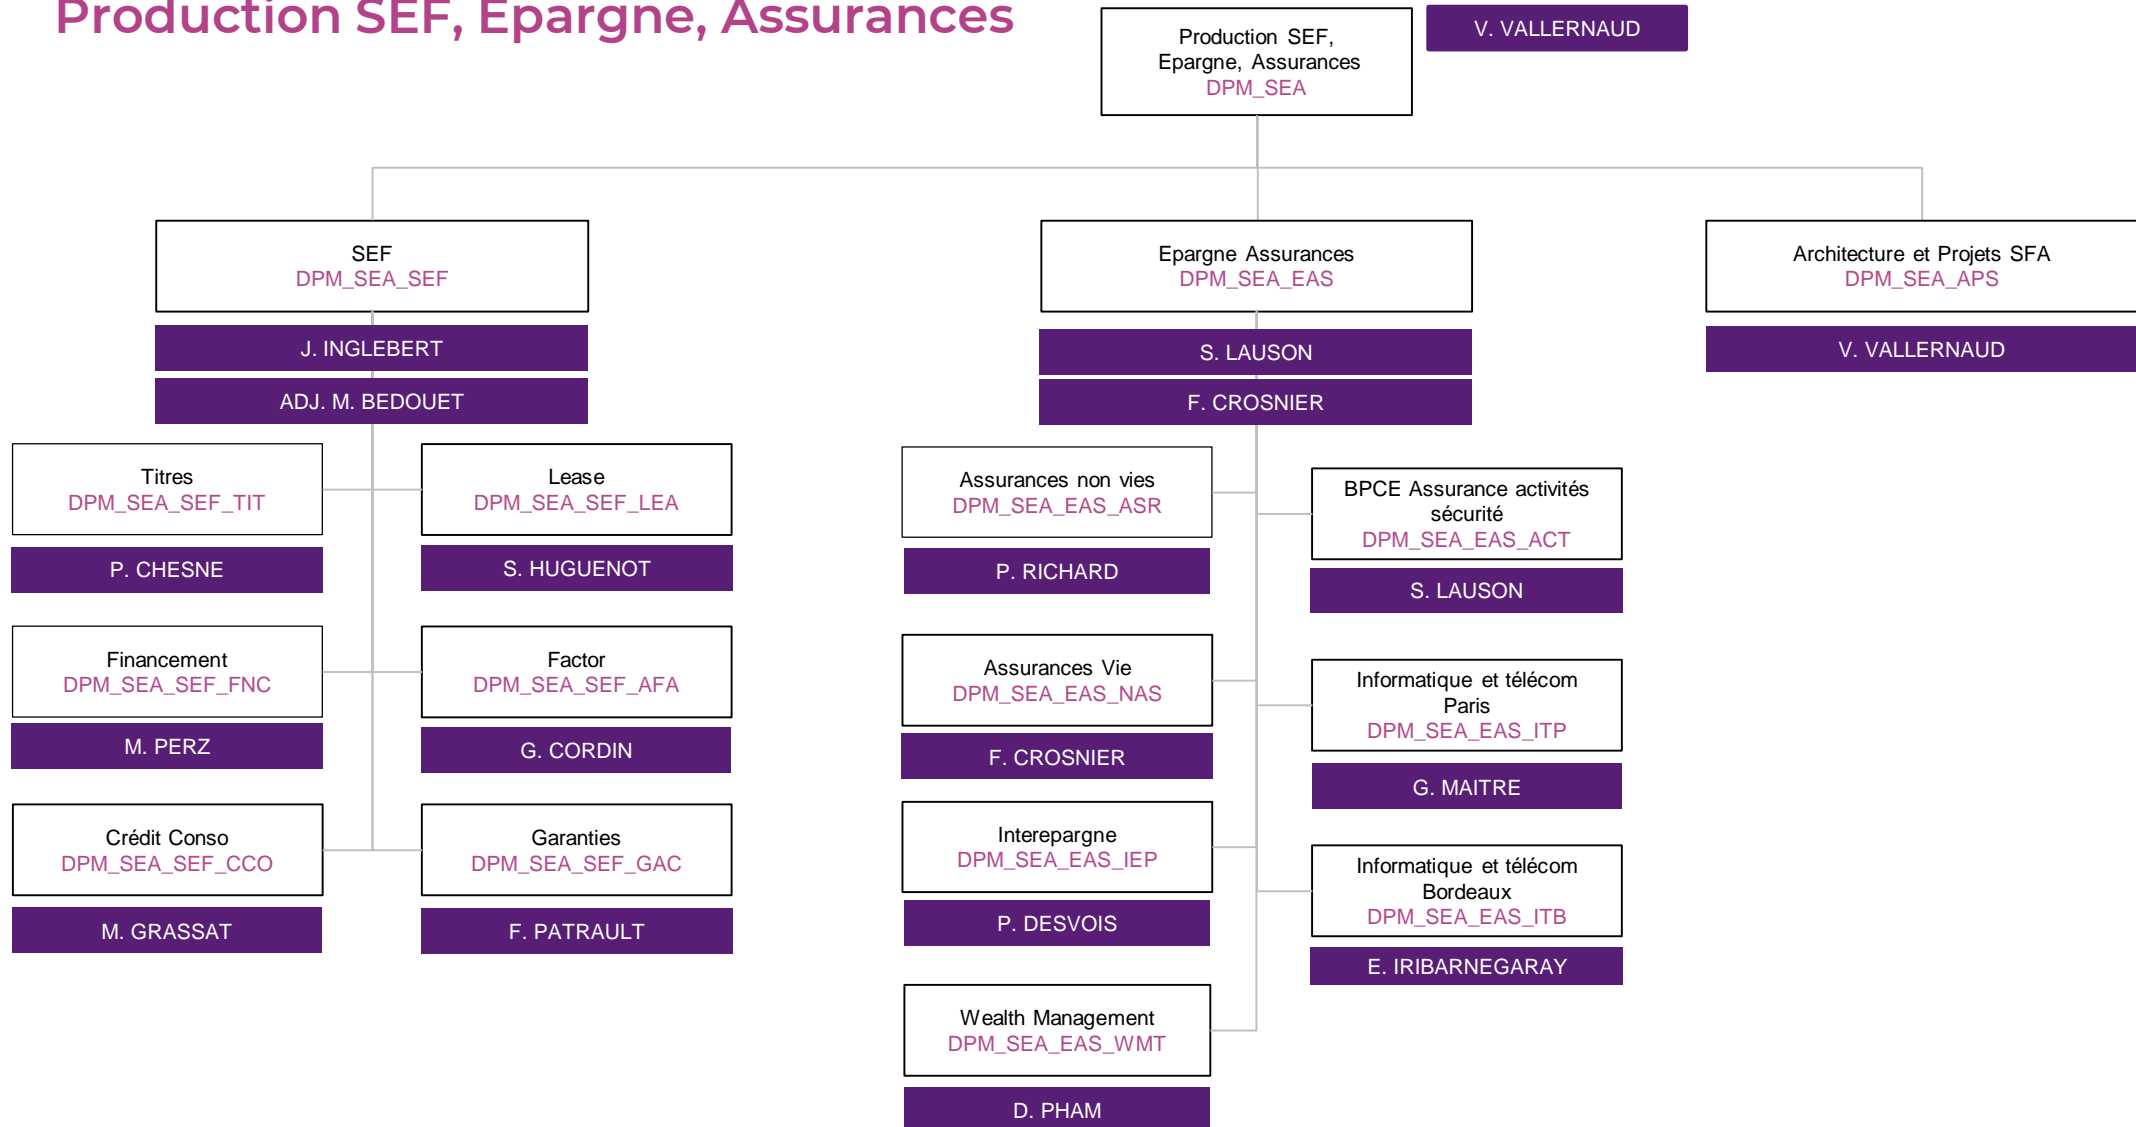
Production SEF, Epargne, Assurances

Production SEF, Epargne, Assurances
DPM_SEA

V. VALLERNAUD

SEF
DPM_SEA_SEF

J. INGLEBERT

ADJ. M. BEDOUET

Titres
DPM_SEA_SEF_TIT

P. CHESNE

Lease
DPM_SEA_SEF_LEA

S. HUGUENOT

Financement
DPM_SEA_SEF_FNC

M. PERZ

Factor
DPM_SEA_SEF_AFA

G. CORDIN

Crédit Conso
DPM_SEA_SEF_CCO

M. GRASSAT

Garanties
DPM_SEA_SEF_GAC

F. PATRAULT

Epargne Assurances
DPM_SEA_EAS

S. LAUSON

F. CROSNIER

Assurances non vies
DPM_SEA_EAS_ASR

P. RICHARD

BPCE Assurance activités sécurité
DPM_SEA_EAS_ACT

S. LAUSON

Assurances Vie
DPM_SEA_EAS_NAS

F. CROSNIER

Informatique et télécom Paris
DPM_SEA_EAS_ITP

G. MAITRE

Interepargne
DPM_SEA_EAS_IEP

P. DESVOIS

Informatique et télécom Bordeaux
DPM_SEA_EAS_ITB

E. IRIBARNEGARAY

Wealth Management
DPM_SEA_EAS_WMT

D. PHAM

Architecture et Projets SFA
DPM_SEA_APS

V. VALLERNAUD